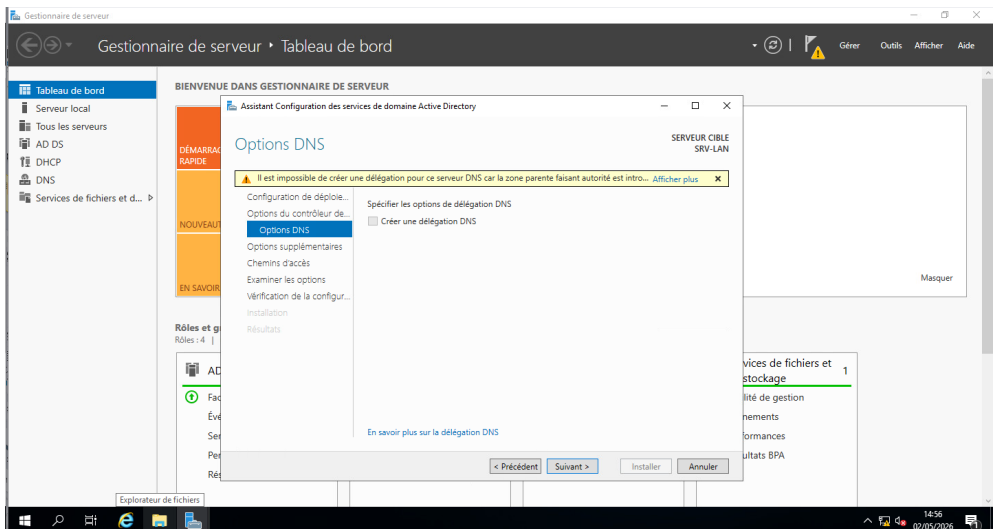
Gestionnaire de serveur

Gestionnaire de serveur • Tableau de bord

Gérer Outils Afficher Aide

Tableau de bord
Serveur local
Tous les serveurs
AD DS
DHCP
DNS
Services de fichiers et d...

BIENVENUE DANS GESTIONNAIRE DE SERVEUR

DÉMARRAG RAPIDE

NOUVEAUT

EN SAVOIR

Masquer

Rôles et g
Rôles : 4 |

AD
Fac
Év
Ser
Per
Rés

vices de fichiers et stockage 1
lité de gestion
nements
formances
ultats BPA

Assistant Configuration des services de domaine Active Directory

Options DNS

SERVEUR CIBLE
SRV-LAN

Il est impossible de créer une délégation pour ce serveur DNS car la zone parente faisant autorité est intro... Afficher plus ×

Configuration de déploie...
Options du contrôleur de...
Options DNS
Options supplémentaires
Chemins d'accès
Examiner les options
Vérification de la configur...
Installation
Résultats

Spécifier les options de délégation DNS
Créer une délégation DNS

En savoir plus sur la délégation DNS

< Précédent Suivant > Installer Annuler

Explorateur de fichiers

14:56
02/05/2026